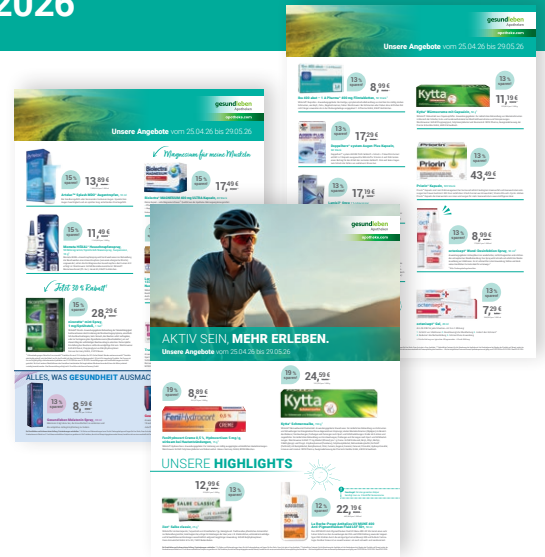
2026

gesund leben Apotheken

Unsere Angebote vom 25.04.26 bis 29.05.26

13 % sparen
8,99 €

13 % sparen
11,19 €

Kytta

13 % sparen
17,29 €

13 % sparen
43,49 €

Priorin

13 % sparen
17,19 €

13 % sparen
8,99 €

13 % sparen
7,29 €

gesund leben Apotheken

Unsere Angebote vom 25.04.26 bis 29.05.26

Magnesium für feine Muskeln

15 % sparen
13,89 €

15 % sparen
17,49 €

15 % sparen
11,49 €

Jetzt 30 % Rabatt*

15 % sparen
28,29 €

ALLES, WAS GESUNDHEIT AUSMAC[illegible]

13 % sparen
8,59 €

gesund leben Apotheken

AKTIV SEIN, MEHR ERLEBEN.
Unsere Angebote vom 25.04.26 bis 29.05.26

19 % sparen
8,89 €

FeniHydrocort

19 % sparen
24,99 €

Kytta

UNSERE HIGHLIGHTS

12,99 €
13 % sparen

SALBE CLASSIC

15 % sparen
22,19 €